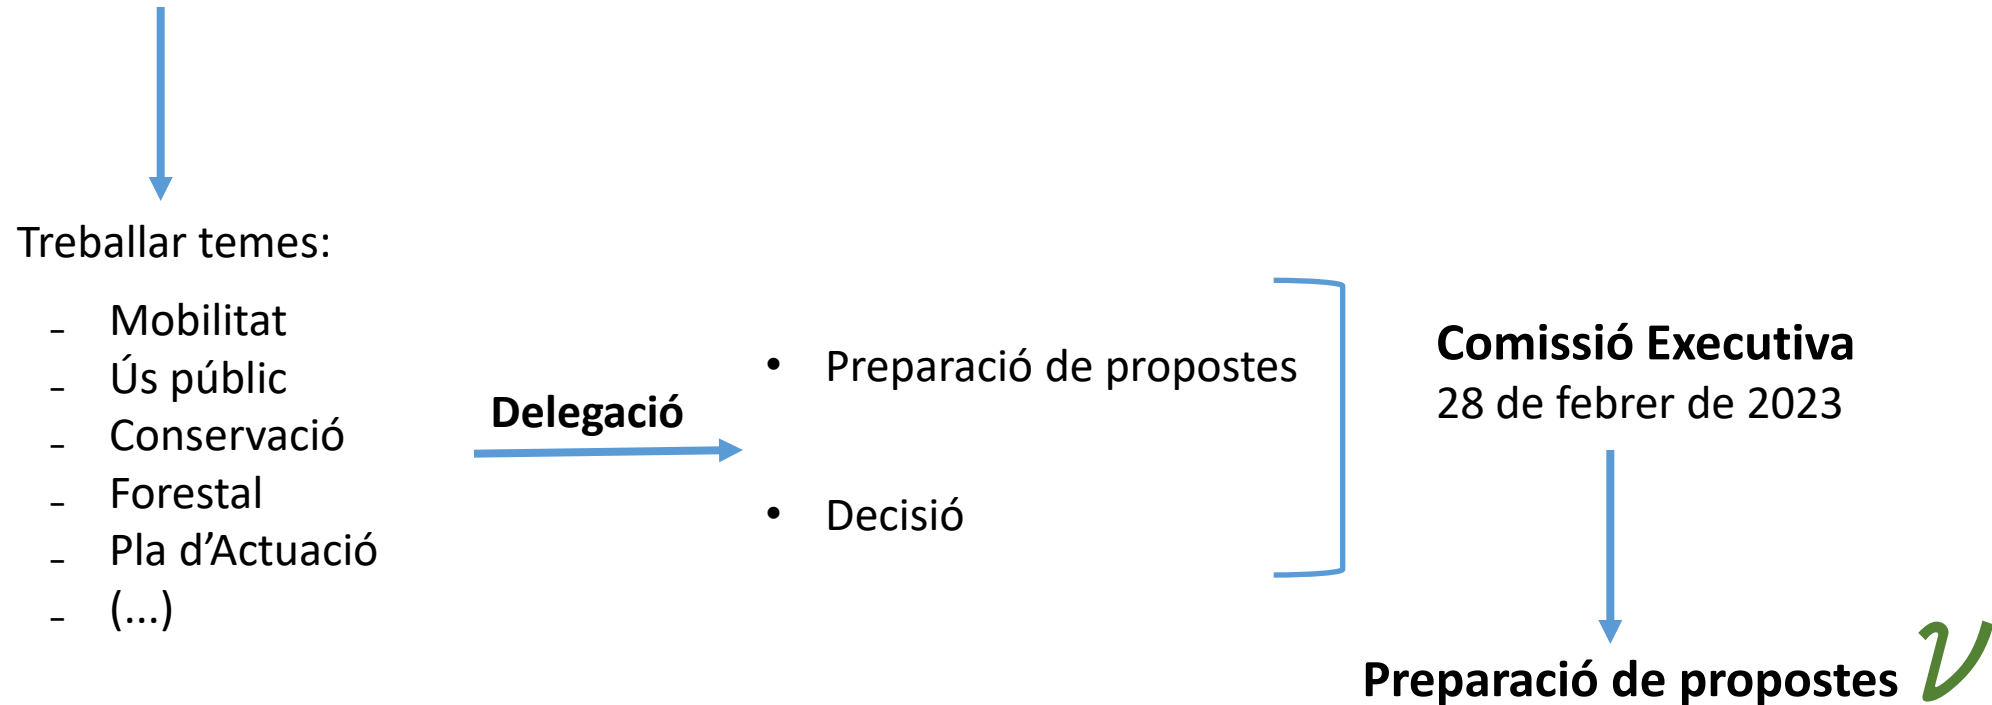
Treballar temes:

- Mobilitat
- Ús públic
- Conservació
- Forestal
- Pla d’Actuació
- (...)

Delegació

• Preparació de propostes

• Decisió

Comissió Executiva
28 de febrer de 2023

Preparació de propostes